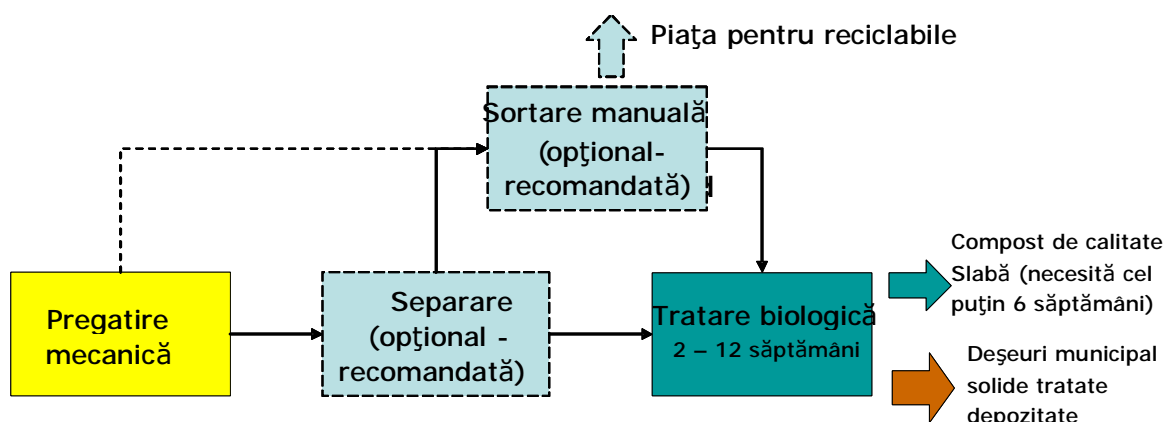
Piaţa pentru reciclabile

Sortare manuală (opţional-recomandată)

Pregatire mecanică

Separare (opţional - recomandată)

Tratare biologică
2 – 12 săptămâni

Compost de calitate Slabă (necesită cel puţin 6 săptămâni)

Deşeuri municipal solide tratate depozitate